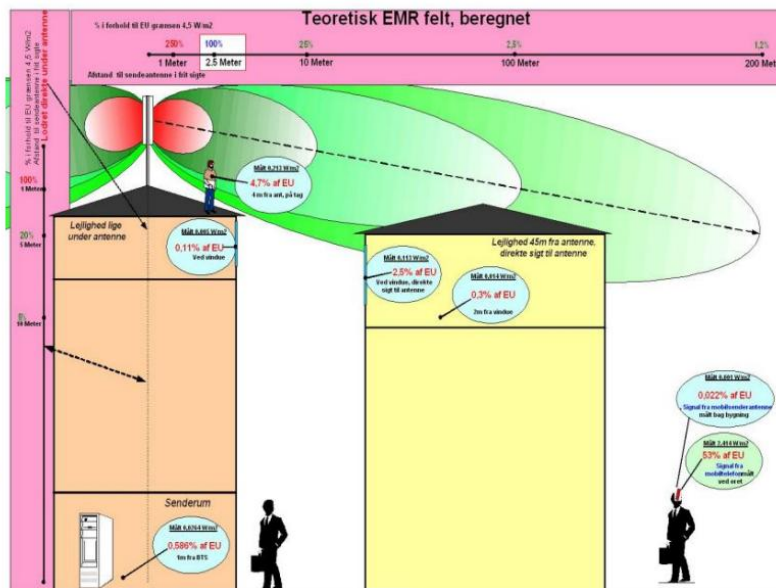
Teoretisk EMR felt, beregnet

% i forhold til EU grænsen 4,5 W/m2

250% 100% 25% 2,5% 1,2%

1 Meter 2,5 Meter 10 Meter 100 Meter 200 Meter

Afstand til sendeantenne i frit sigte

% i forhold til EU grænsen 4,5 W/m2
Afstand til sendeantenne i frit sigte
Lodret direkte under antenne

100%
1 Meter

20%
5 Meter

8%
10 Meter

Målt 0,213 W/m2
4,7% af EU
4m fra ant. på tag

Lejlighed lige under antenne

Målt 0,005 W/m2
0,11% af EU
Ved vindue

Lejlighed 45m fra antenne, direkte sigt til antenne

Målt 0,113 W/m2
2,5% af EU
Ved vindue, direkte sigt til antenne

Målt 0,014 W/m2
0,3% af EU
2m fra vindue

Målt 0,001 W/m2
0,022% af EU
Signal fra mobilsendeantenne målt bag bygning

Målt 2,414 W/m2
53% af EU
Signal fra mobiltelefon målt ved øret

Senderum

Målt 0,0264 W/m2
0,586% af EU
1m fra BTS